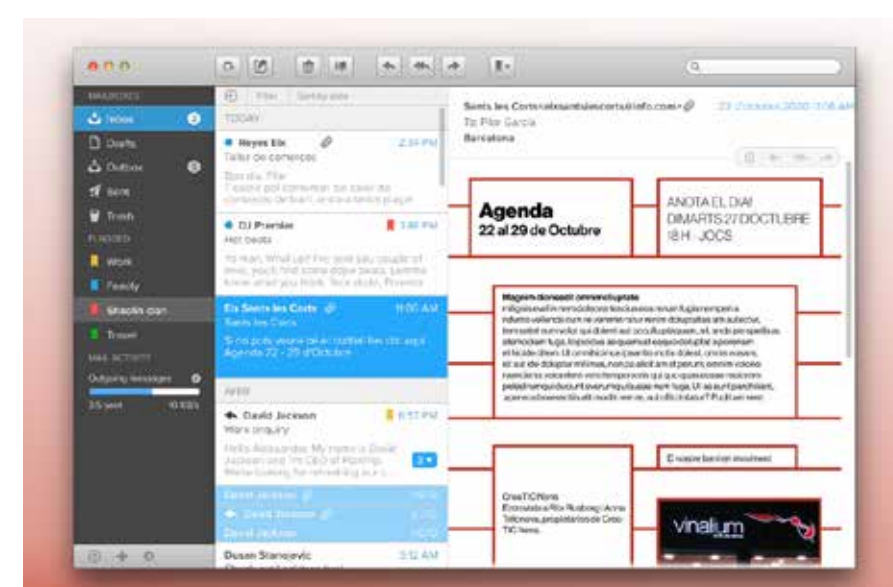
MAILBOXES
Inbox 2
Drafts
Outbox
Sent
Trash
FLAGGED
Work
Family
Shaolin clan
Travel
MAIL ACTIVITY
Outgoing messages
3/5 sent

Filter

TODAY
Reyes Elx 2:34 PM
Taller de comerços
Bon dia, Pilar
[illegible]

DJ Premier 1:50 PM
Hot beats
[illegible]

Els Sants les Corts 11:00 AM
Sants les Corts
Si no pots veure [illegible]
Agenda 22 - 29 d'Octubre

AHIR
David Jackson 6:57 PM
Work inquiry
Hello Alexander, My name is David Jackson and I'm CEO of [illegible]
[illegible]
David Jackson
David Jackson
David Jackson
Dusan Stanojevic 3:12 AM

Sants les Corts<elsantslescorts@info.com> 22 October 2020 11:00 AM
To: Pilar Garcia
Barcelona

Agenda
22 al 29 de Octubre

ANOTA EL DIA!
DIMARTS 27 D'OCTUBRE
18 H · JOCS

Magnim dionsedi omnimolupiate
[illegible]

E-noscie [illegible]

CrasTIC Nens
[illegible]

vinalium